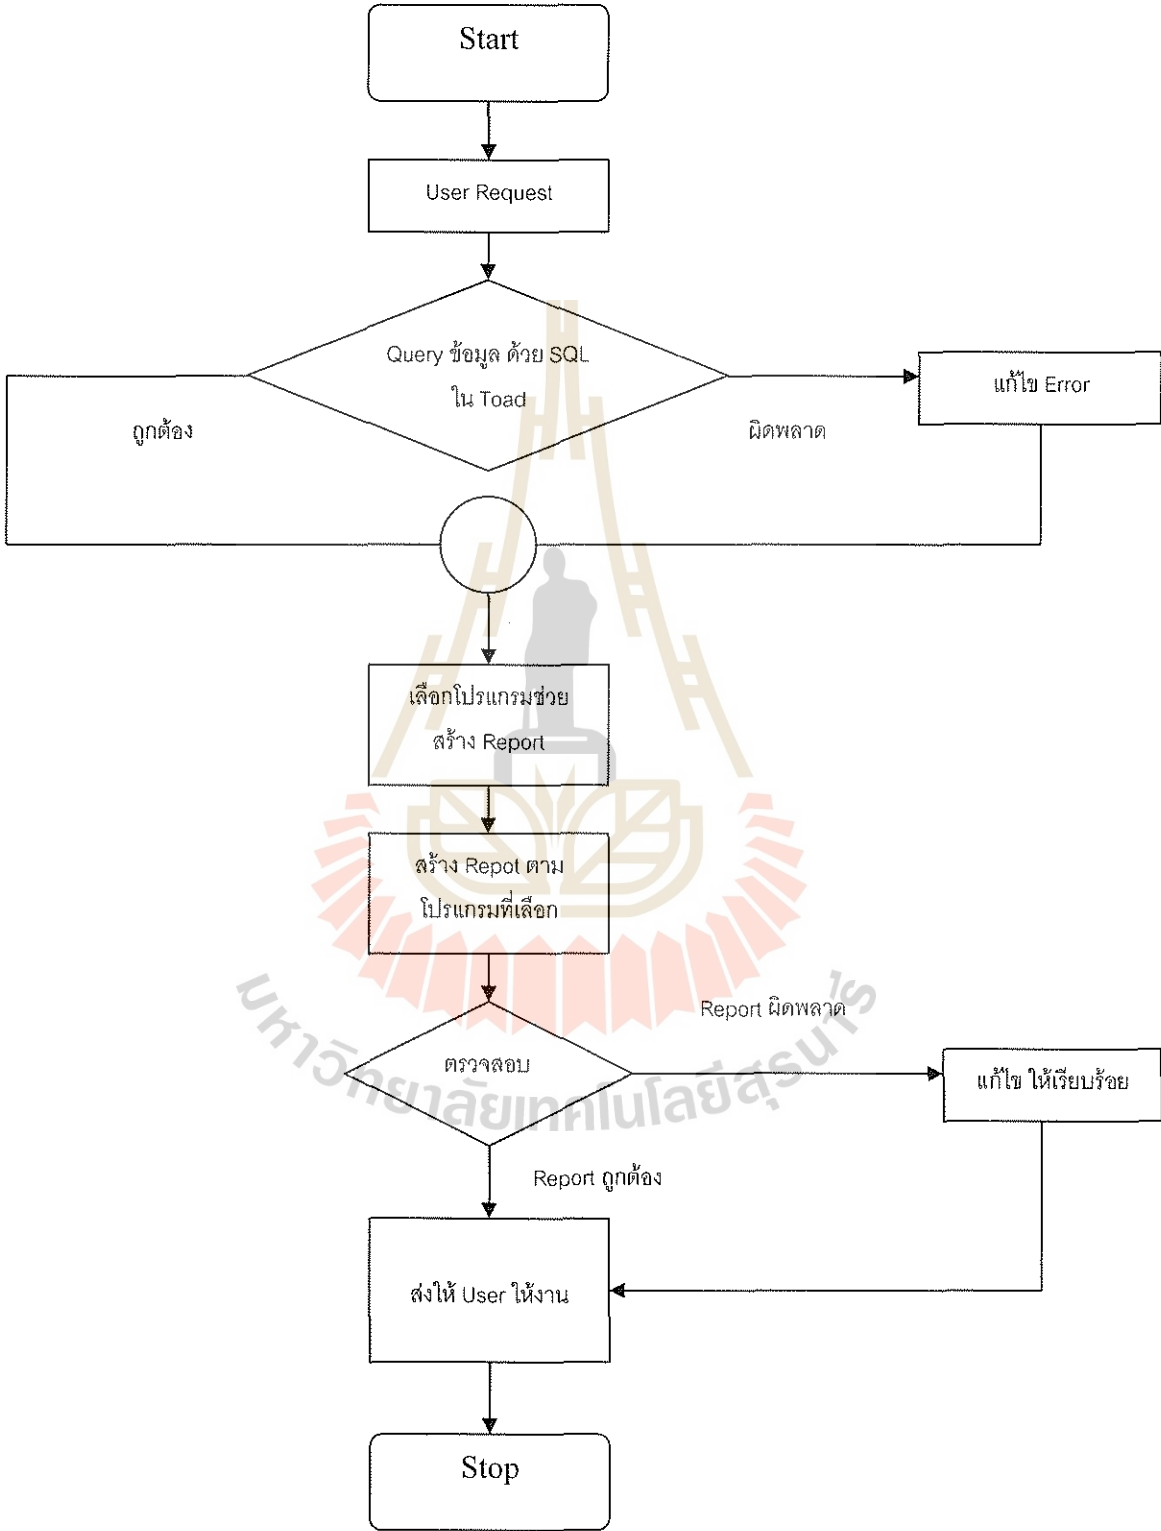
Start

User Request

Query ข้อมูล ด้วย SQL ใน Toad

ถูกต้อง

ผิดพลาด

แก้ไข Error

เลือกโปรแกรมช่วย สร้าง Report

สร้าง Repot ตาม โปรแกรมที่เลือก

Report ผิดพลาด

ตรวจสอบ

แก้ไข ให้เรียบร้อย

Report ถูกต้อง

ส่งให้ User ให้งาน

Stop

มหาวิทยาลัยเทคโนโลยีสุรนารี